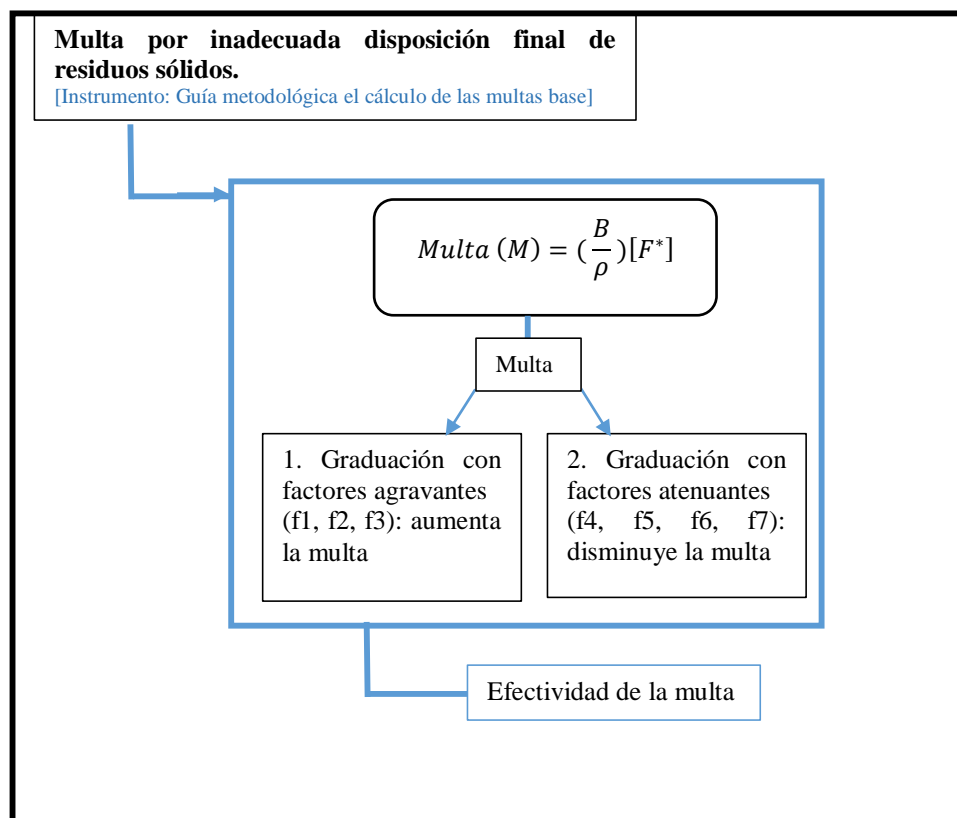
**Multa por inadecuada disposición final de residuos sólidos.**
[Instrumento: Guía metodológica el cálculo de las multas base]

$Multa\ (M) = (\frac{B}{\rho})[F^{*}]$

Multa

1. Graduación con factores agravantes (f1, f2, f3): aumenta la multa

2. Graduación con factores atenuantes (f4, f5, f6, f7): disminuye la multa

Efectividad de la multa